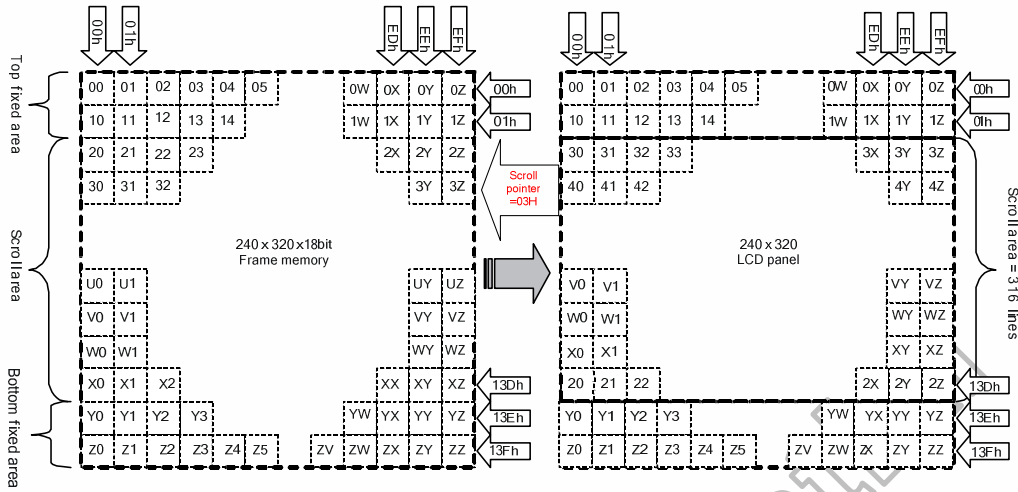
00h 01h EDh EEh EFh

Top fixed area

Scroll area

Bottom fixed area

00 01 02 03 04 05 0W 0X 0Y 0Z
10 11 12 13 14 1W 1X 1Y 1Z
20 21 22 23 2X 2Y 2Z
30 31 32 3Y 3Z

240 x 320 x 18bit
Frame memory

U0 U1 UY UZ
V0 V1 VY VZ
W0 W1 WY WZ
X0 X1 X2 XX XY XZ
Y0 Y1 Y2 Y3 YW YX YY YZ
Z0 Z1 Z2 Z3 Z4 Z5 ZV ZW ZX ZY ZZ

00h
01h
Scroll pointer =03H
13Dh
13Eh
13Fh

00h 01h EDh EEh EFh

00 01 02 03 04 05 0W 0X 0Y 0Z
10 11 12 13 14 1W 1X 1Y 1Z
30 31 32 33 3X 3Y 3Z
40 41 42 4Y 4Z

240 x 320
LCD panel

V0 V1 VY VZ
W0 W1 WY WZ
X0 X1 XY XZ
20 21 22 2X 2Y 2Z
Y0 Y1 Y2 Y3 YW YX YY YZ
Z0 Z1 Z2 Z3 Z4 Z5 ZV ZW ZX ZY ZZ

00h
01h
13Dh
13Eh
13Fh

Scroll area = 316 lines